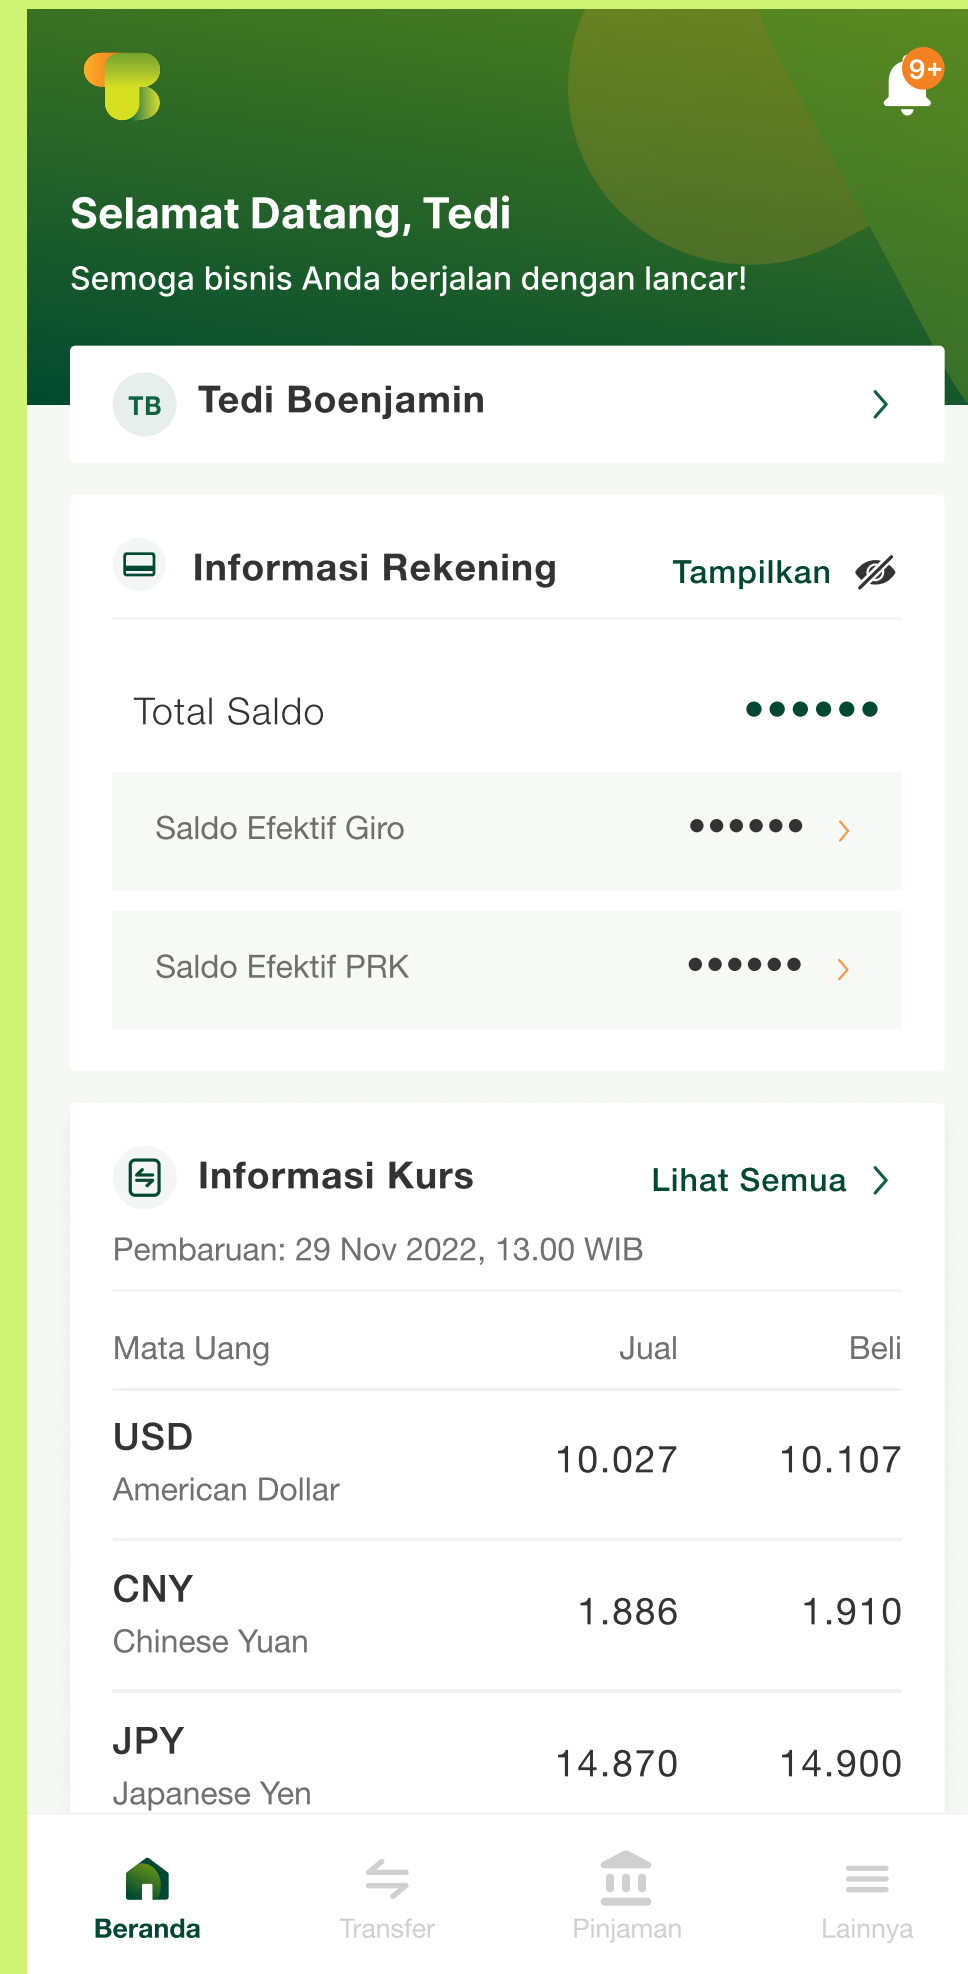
9+

Selamat Datang, Tedi

Semoga bisnis Anda berjalan dengan lancar!

TB Tedi Boenjamin

Informasi Rekening Tampilkan

Total Saldo ••••••

Saldo Efektif Giro ••••••

Saldo Efektif PRK ••••••

Informasi Kurs Lihat Semua

Pembaruan: 29 Nov 2022, 13.00 WIB

| Mata Uang | Jual | Beli |
|---|---|---|
| USD American Dollar | 10.027 | 10.107 |
| CNY Chinese Yuan | 1.886 | 1.910 |
| JPY Japanese Yen | 14.870 | 14.900 |

Beranda Transfer Pinjaman Lainnya